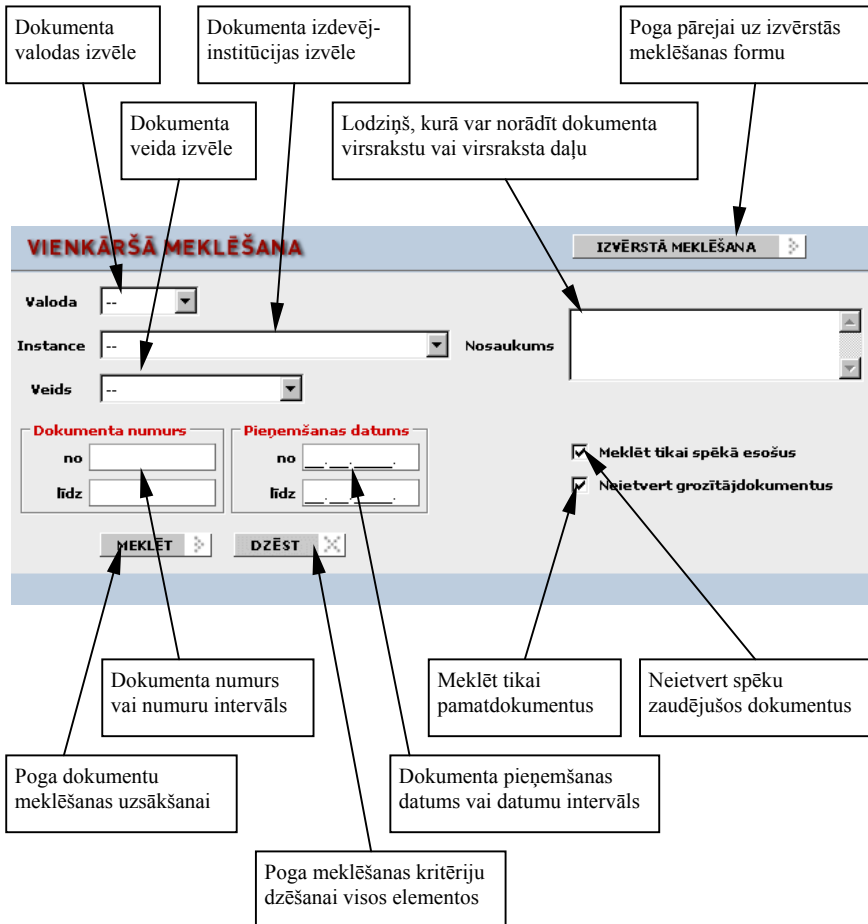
Dokumenta valodas izvēle

Dokumenta izdevējinstitūcijas izvēle

Poga pārejai uz izvērstās meklēšanas formu

Dokumenta veida izvēle

Lodziņš, kurā var norādīt dokumenta virsrakstu vai virsraksta daļu

VIENKĀRŠĀ MEKLĒŠANA

IZVĒRSTĀ MEKLĒŠANA

Valoda --

Instance --

Nosaukums

Veids --

Dokumenta numurs

no

līdz

Pieņemšanas datums

no __.__.____.

līdz __.__.____.

Meklēt tikai spēkā esošus

Neietvert grozītājdokumentus

MEKLĒT

DZĒST

Dokumenta numurs vai numuru intervāls

Meklēt tikai pamatdokumentus

Neietvert spēku zaudējušos dokumentus

Poga dokumentu meklēšanas uzsākšanai

Dokumenta pieņemšanas datums vai datumu intervāls

Poga meklēšanas kritēriju dzēšanai visos elementos